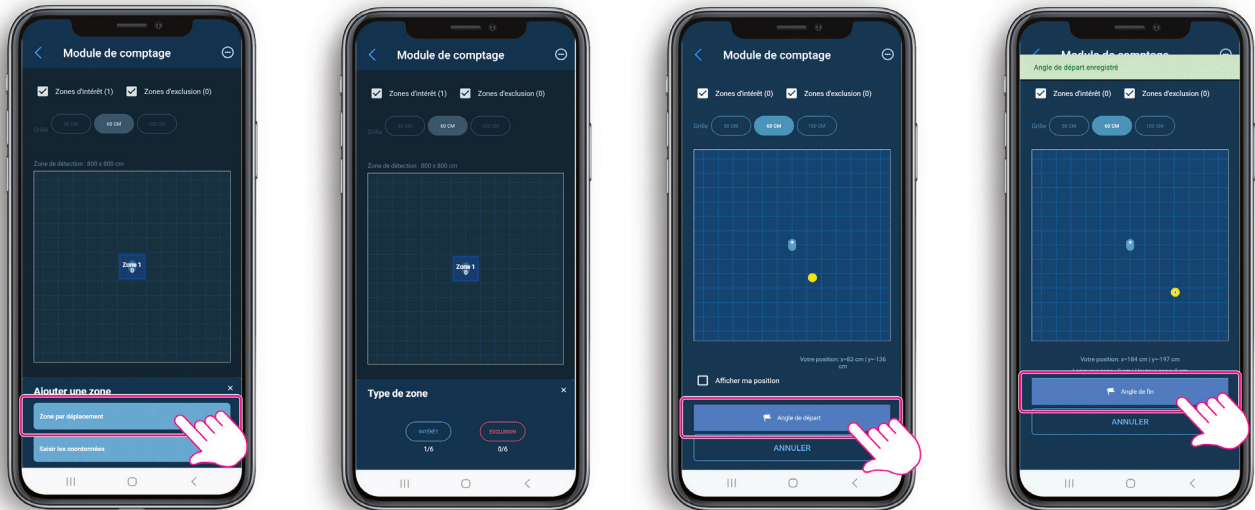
Module de comptage

Zones d'intérêt (1) Zones d'exclusion (0)

Grille 30 CM 60 CM 100 CM

Zone de détection : 800 x 800 cm

Zone 1

Ajouter une zone ×

Zone par déplacement

Saisir les coordonnées

Module de comptage

Zones d'intérêt (1) Zones d'exclusion (0)

Grille 30 CM 60 CM 100 CM

Zone de détection : 800 x 800 cm

Zone 1

Type de zone ×

INTÉRÊT 1/6

EXCLUSION 0/6

Module de comptage

Zones d'intérêt (0) Zones d'exclusion (0)

Grille 30 CM 60 CM 100 CM

Votre position: x=83 cm | y=-136 cm

Afficher ma position

Angle de départ

ANNULER

Module de comptage

Angle de départ enregistré

Zones d'intérêt (0) Zones d'exclusion (0)

Grille 30 CM 60 CM 100 CM

Votre position: x=184 cm | y=-197 cm

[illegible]

Angle de fin

ANNULER